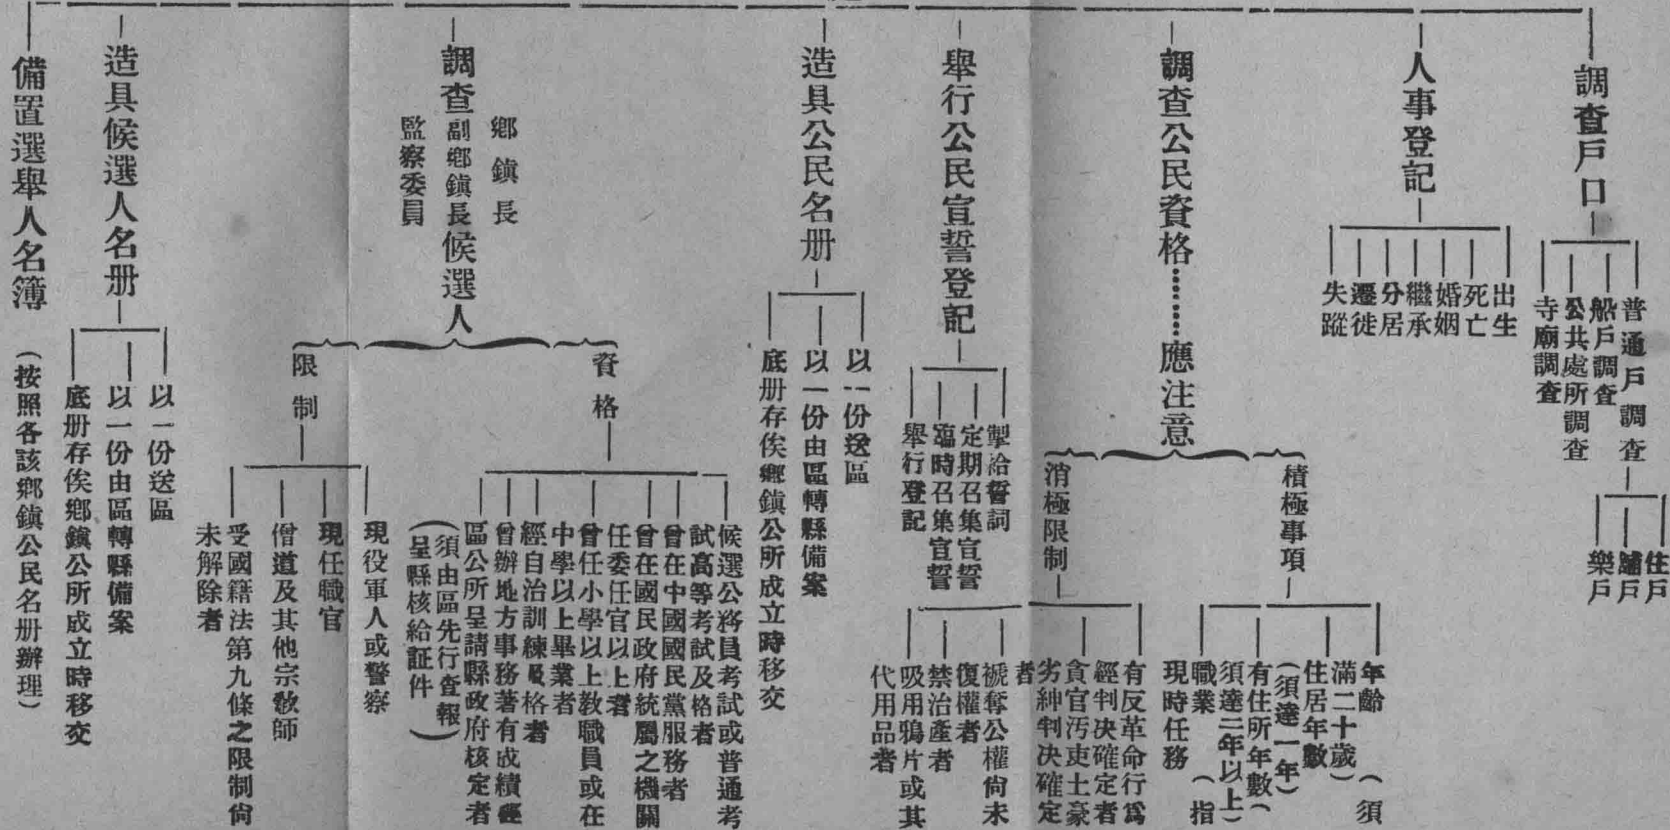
調查戶口
普通戶調查
船戶調查
公共處所調查
寺廟調查
住戶
舖戶
樂戶

人事登記
出生
死亡
婚姻
繼承
分居
遷徙
失蹤

調查公民資格……應注意
積極事項
年齡滿二十歲（須
住居年數（須達一年）
有住所年數（須達二年以上）
職業（指現時任務
消極限制
有反革命行為
經判決確定者
貪官汚吏土豪劣紳判決確定者
褫奪公權尚未復權者
禁治產者
吸用鴉片或其代用品者

舉行公民宣誓登記
製給誓詞
定期召集宣誓
臨時召集宣誓
舉行登記

造具公民名冊
以一份送區
以一份由區轉縣備案
底冊存俟鄉鎮公所成立時移交

調查鄉鎮長副鄉鎮長監察委員候選人
資格
候選公務員考試或普通考試高等考試及格者
曾在中國國民黨服務者
曾在國民政府統屬之機關
任委任官以上者
曾任小學以上教職員或在
中學以上畢業者
經自治訓練及格者
曾辦地方事務著有成績經
區公所呈請縣政府核定者
（須由區先行查報呈縣核給證件）
限制
現役軍人或警察
現任職官
僧道及其他宗教師
受國籍法第九條之限制尚未解除者

造具候選人名冊
以一份送區
以一份由區轉縣備案
底冊存俟鄉鎮公所成立時移交

備置選舉人名簿（按照各該鄉鎮公民名冊辦理）